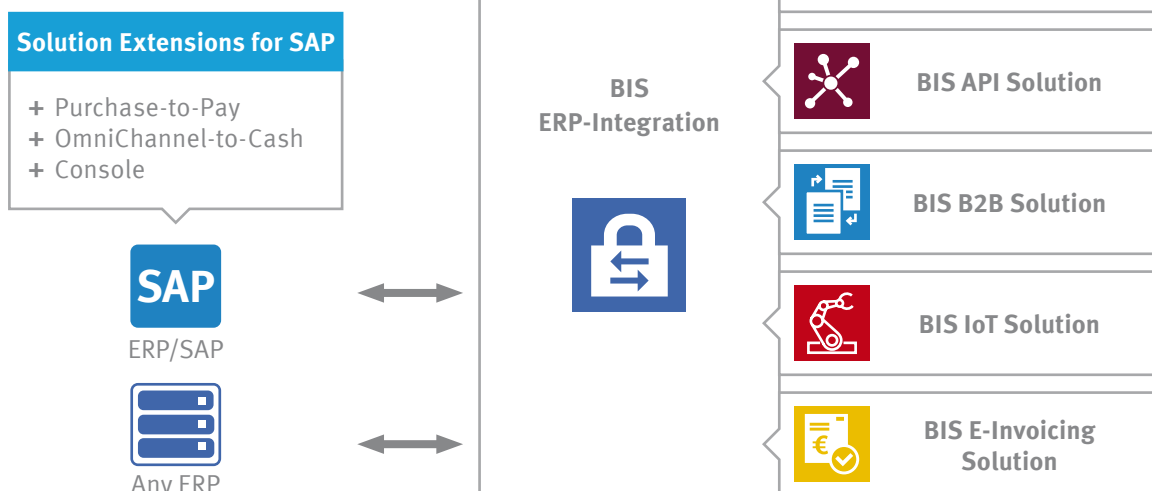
Solution Extensions for SAP

+ Purchase-to-Pay
+ OmniChannel-to-Cash
+ Console

SAP

ERP/SAP

Any ERP

BIS
ERP-Integration

BIS API Solution

BIS B2B Solution

BIS IoT Solution

€

BIS E-Invoicing Solution